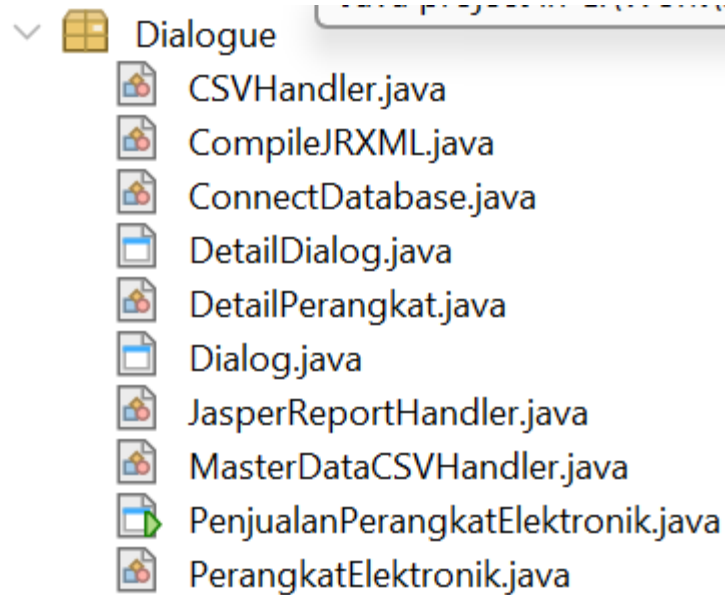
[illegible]
Dialogue
CSVHandler.java
CompileJRXML.java
ConnectDatabase.java
DetailDialog.java
DetailPerangkat.java
Dialog.java
JasperReportHandler.java
MasterDataCSVHandler.java
PenjualanPerangkatElektronik.java
PerangkatElektronik.java